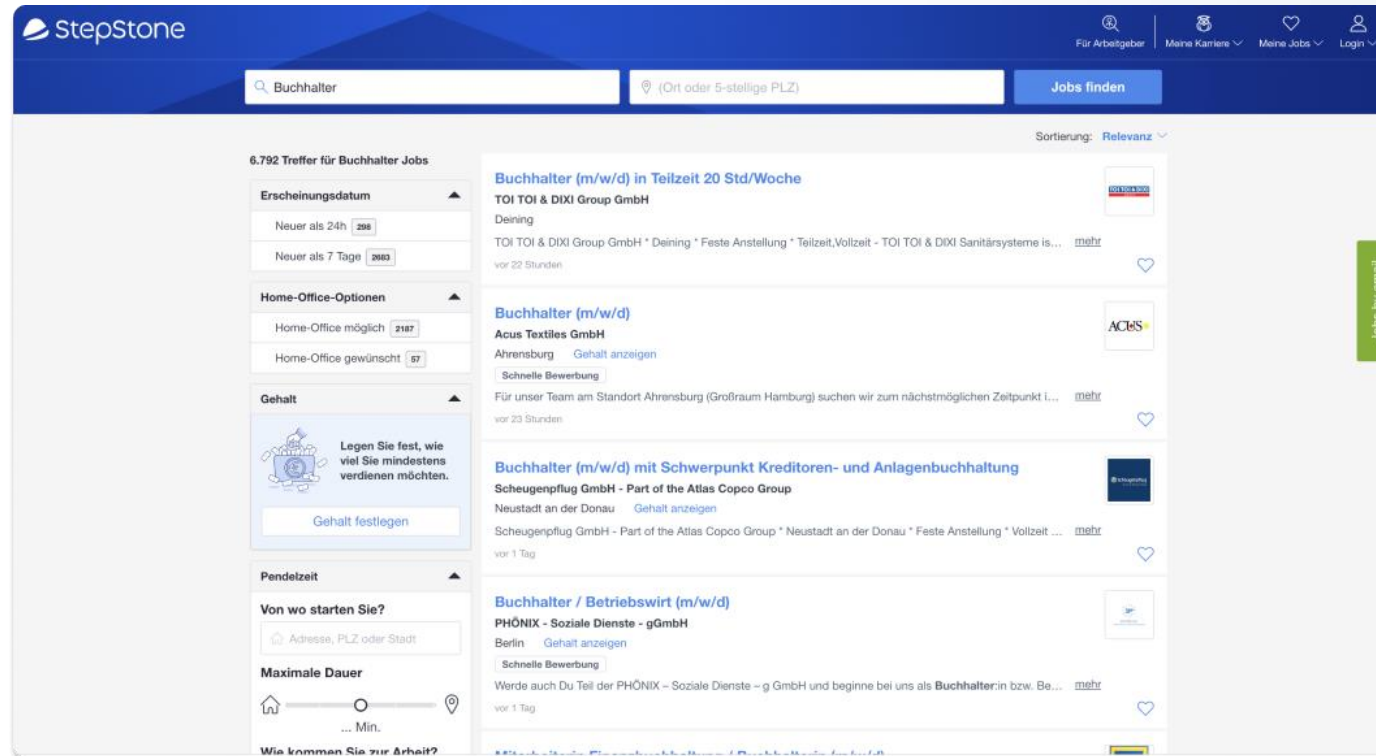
StepStone

Für Arbeitgeber | Meine Karriere | Meine Jobs | Login

Buchhalter

(Ort oder 5-stellige PLZ)

Jobs finden

Sortierung: Relevanz

6.792 Treffer für Buchhalter Jobs

Erscheinungsdatum

Neuer als 24h 298

Neuer als 7 Tage 2683

Home-Office-Optionen

Home-Office möglich 2187

Home-Office gewünscht 57

Gehalt

Legen Sie fest, wie viel Sie mindestens verdienen möchten.

Gehalt festlegen

Pendelzeit

Von wo starten Sie?

Adresse, PLZ oder Stadt

Maximale Dauer

... Min.

Wie kommen Sie zur Arbeit?

Buchhalter (m/w/d) in Teilzeit 20 Std/Woche

TOI TOI & DIXI Group GmbH

Deining

TOI TOI & DIXI Group GmbH * Deining * Feste Anstellung * Teilzeit,Vollzeit - TOI TOI & DIXI Sanitärsysteme is... mehr

vor 22 Stunden

Buchhalter (m/w/d)

Acus Textiles GmbH

Ahrensburg Gehalt anzeigen

Schnelle Bewerbung

Für unser Team am Standort Ahrensburg (Großraum Hamburg) suchen wir zum nächstmöglichen Zeitpunkt i... mehr

vor 23 Stunden

Buchhalter (m/w/d) mit Schwerpunkt Kreditoren- und Anlagenbuchhaltung

Scheugenpflug GmbH - Part of the Atlas Copco Group

Neustadt an der Donau Gehalt anzeigen

Scheugenpflug GmbH - Part of the Atlas Copco Group * Neustadt an der Donau * Feste Anstellung * Vollzeit ... mehr

vor 1 Tag

Buchhalter / Betriebswirt (m/w/d)

PHÖNIX - Soziale Dienste - gGmbH

Berlin Gehalt anzeigen

Schnelle Bewerbung

Werde auch Du Teil der PHÖNIX – Soziale Dienste – g GmbH und beginne bei uns als Buchhalter:in bzw. Be... mehr

vor 1 Tag

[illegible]